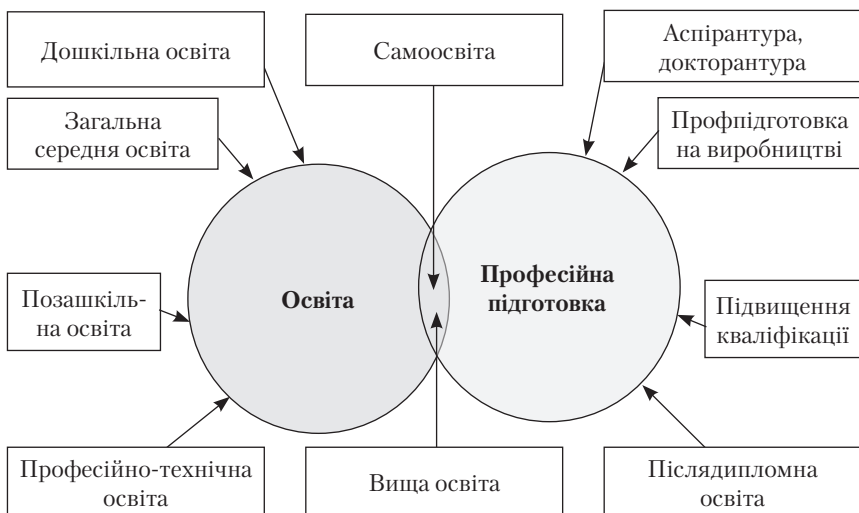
Дошкільна освіта

Самоосвіта

Аспірантура, докторантура

Загальна середня освіта

Профпідготовка на виробництві

Позашкільна освіта

Освіта

Професійна підготовка

Підвищення кваліфікації

Професійно-технічна освіта

Вища освіта

Післядипломна освіта